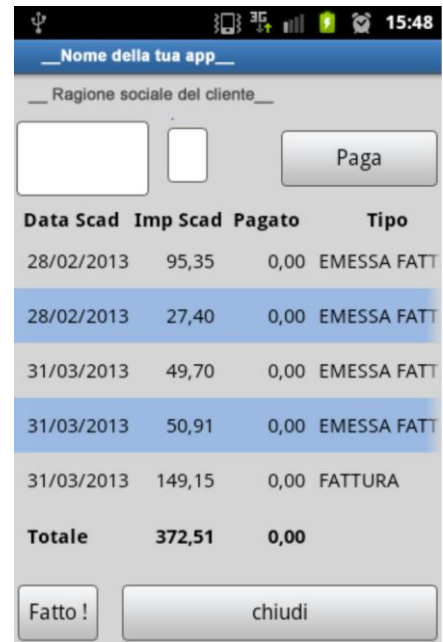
3G 15:48

__Nome della tua app__

__ Ragione sociale del cliente__

Paga

| Data Scad | Imp Scad | Pagato | Tipo |
|---|---|---|---|
| 28/02/2013 | 95,35 | 0,00 | EMESSA FATT |
| 28/02/2013 | 27,40 | 0,00 | EMESSA FATT |
| 31/03/2013 | 49,70 | 0,00 | EMESSA FATT |
| 31/03/2013 | 50,91 | 0,00 | EMESSA FATT |
| 31/03/2013 | 149,15 | 0,00 | FATTURA |
| Totale | 372,51 | 0,00 | |

Fatto !

chiudi